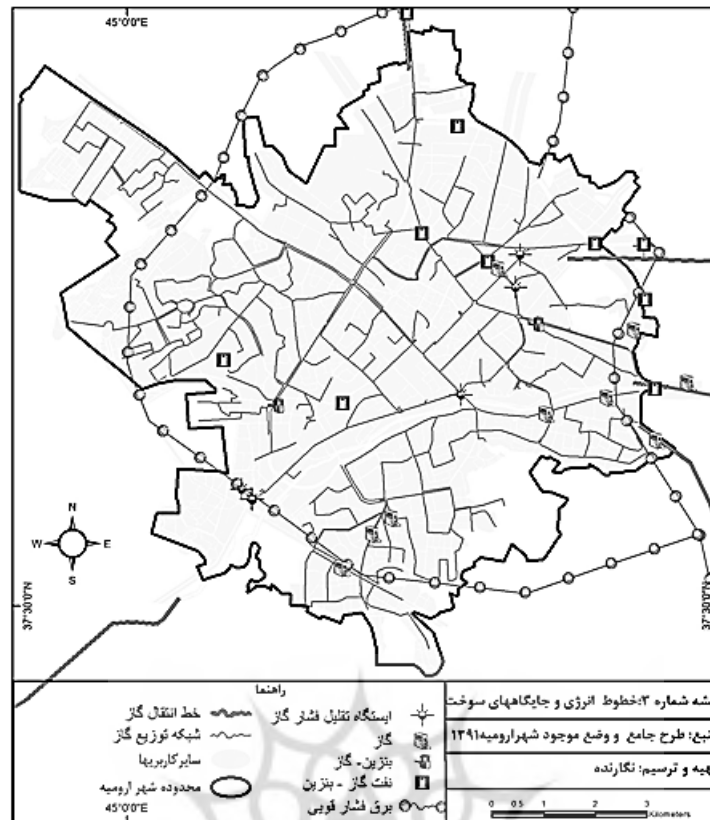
45°0'0"E

N
W
E
S

37°30'0"N
37°30'0"N

راهنما
خط انتقال گاز
شبکه توزیع گاز
سایرکاربریها
محدوده شهر ارومیه
45°0'0"E

ایستگاه تقلیل فشار گاز
گاز
بنزین- گاز
نفت گاز - بنزین
برق فشار قوی

شه شماره ۳:خطوط انرژی و جایگاههای سوخت
نبع: طرح جامع و وضع موجود شهرارومیه۱۳۹۱
هیه و ترسیم: نگارنده

0 0.5 1 2 3
Kilometers